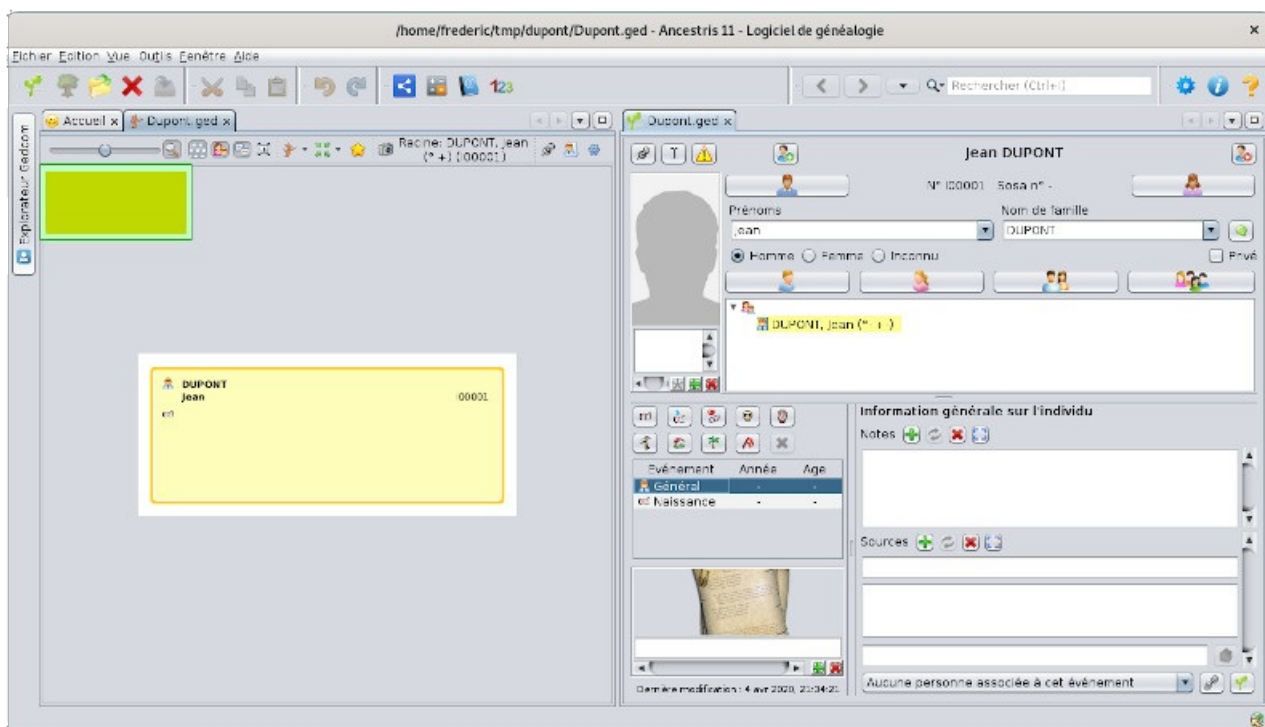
/home/frederic/tmp/dupont/Dupont.ged - Ancestris 11 - Logiciel de généalogie

Fichier Edition Vue Outils Fenêtre Aide

123

Rechercher (Ctrl+I)

Explorateur Gedcom

Accueil × Dupont.ged ×

Racine: DUPONT, Jean (* +) (00001)

DUPONT
Jean
00001

Dupont.ged ×

Jean DUPONT

N° I00001 Sosa n° -

Prénoms
Jean

Nom de famille
DUPONT

Homme Femme Inconnu

Privé

DUPONT, Jean (* - )

Information générale sur l'individu

Notes

Sources

| Evénement | Année | Age |
|---|---|---|
| Général | - | - |
| Naissance | - | - |

Dernière modification : 4 avr 2020, 21:34:21

Aucune personne associée à cet événement